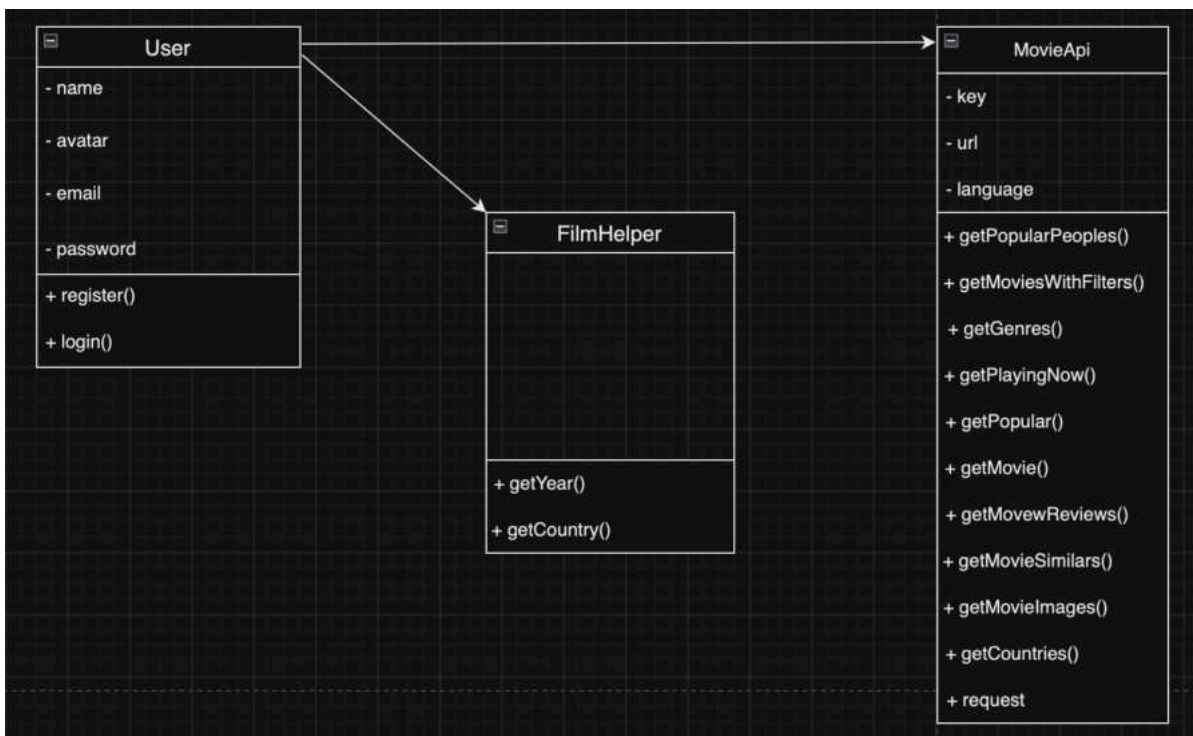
User

- name

- avatar

- email

- password

+ register()

+ login()

FilmHelper

+ getYear()

+ getCountry()

MovieApi

- key

- url

- language

+ getPopularPeoples()

+ getMoviesWithFilters()

+ getGenres()

+ getPlayingNow()

+ getPopular()

+ getMovie()

+ getMovewReviews()

+ getMovieSimilars()

+ getMovieImages()

+ getCountries()

+ request